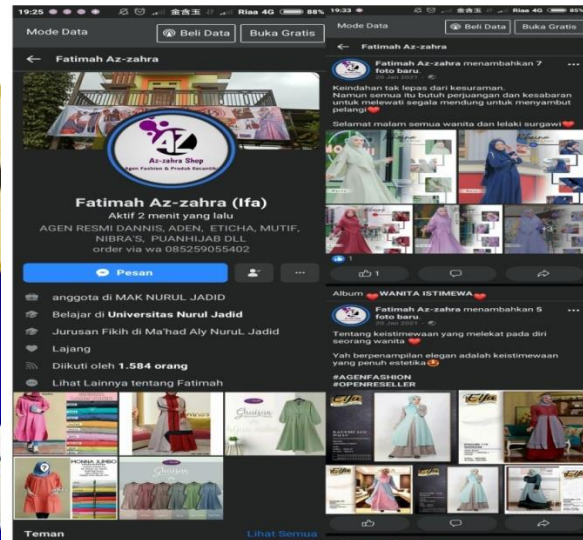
19:25 ... 金含玉 Riaa 4G 88%

Mode Data
Beli Data
Buka Gratis

Fatimah Az-zahra

AZ
Az-zahra Shop
Agen Fashion & Produk Kecantik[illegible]

Fatimah Az-zahra (Ifa)
Aktif 2 menit yang lalu
AGEN RESMI DANNIS, ADEN, ETICHA, MUTIF, NIBRA'S, PUANHIJAB DLL
order via wa 085259055402

Pesan
...

anggota di MAK NURUL JADID
Belajar di Universitas Nurul Jadid
Jurusan Fikih di Ma'had Aly NuruL Jadid
Lajang
Diikuti oleh 1.584 orang
Lihat Lainnya tentang Fatimah

Ghaisan
MONNA JUMBO
Ghaisan

Teman
Lihat Semua

19:33 ... Riaa 4G

Mode Data
Beli Data
Buka Gratis

Fatimah Az-zahra

Fatimah Az-zahra menambahkan 7 foto baru.
26 Jan 2021

Keindahan tak lepas dari kesuraman.
Namun semua itu butuh perjuangan dan kesabaran untuk melewati segala mendung untuk menyambut pelangi❤

Selamat malam semua wanita dan lelaki surgawi❤

1

Album ❤WANITA ISTIMEWA❤

Fatimah Az-zahra menambahkan 5 foto baru.
26 Jan 2021

Tentang keistimewaan yang melekat pada diri seorang wanita

Yah berpenampilan elegan adalah keistimewaan yang penuh estetika

#AGENFASHION
#OPENRESELLER

Efa
Efa